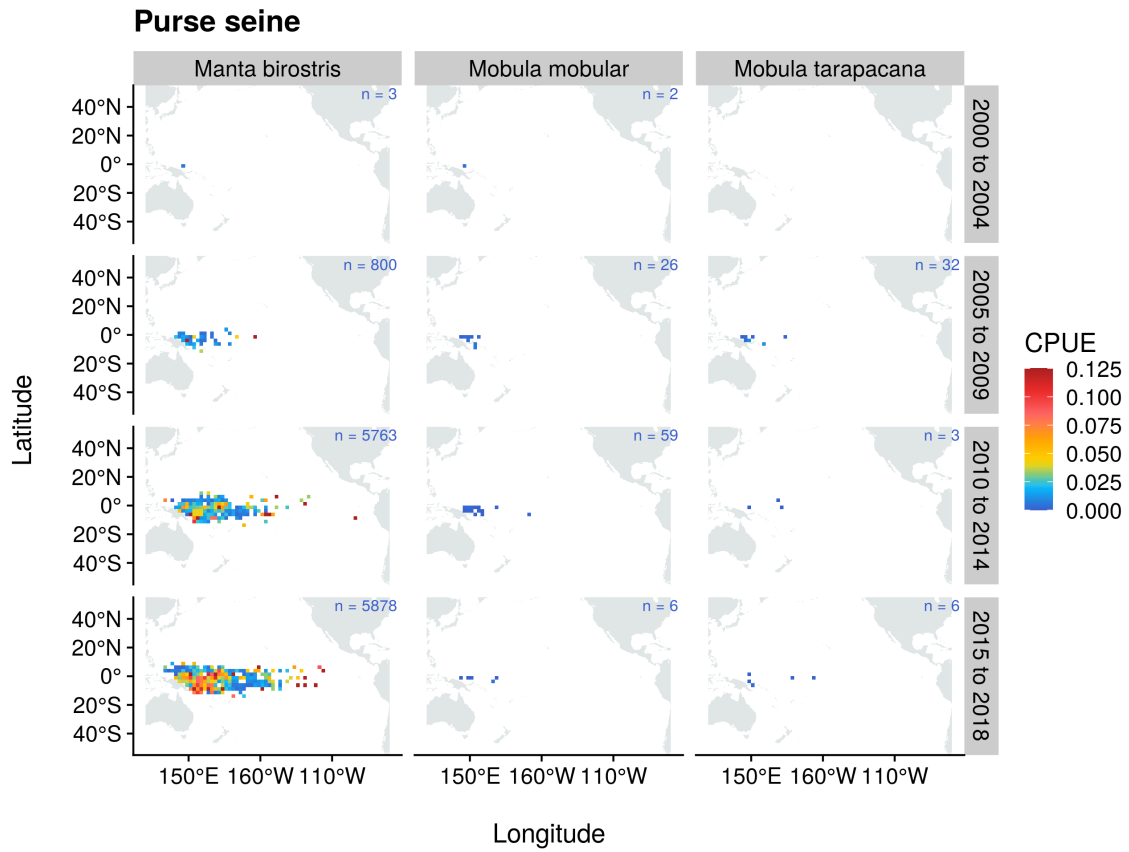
Purse seine

Manta birostris | Mobula mobular | Mobula tarapacana

2000 to 2004
n = 3
n = 2

2005 to 2009
n = 800
n = 26
n = 32

2010 to 2014
n = 5763
n = 59
n = 3

2015 to 2018
n = 5878
n = 6
n = 6

Latitude
40°N
20°N
0°
20°S
40°S

150°E 160°W 110°W
150°E 160°W 110°W
150°E 160°W 110°W

Longitude

CPUE
0.125
0.100
0.075
0.050
0.025
0.000